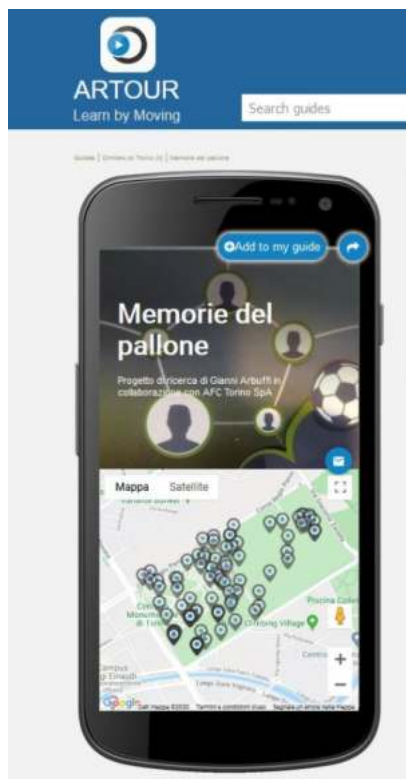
ARTOUR
Learn by Moving

Search guides

Guides | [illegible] | Memorie del pallone

Add to my guide

Memorie del pallone

Progetto di ricerca di Gianni Arbuffi in collaborazione con AFC Torino SpA

Mappa
Satellite

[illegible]

Piscina Colletta

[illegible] di Torino

Cirvining Village

Centro

Campus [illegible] Einaudi

Google
Dati mappa ©2020 Termini e condizioni d'uso Segnala un errore nella mappa